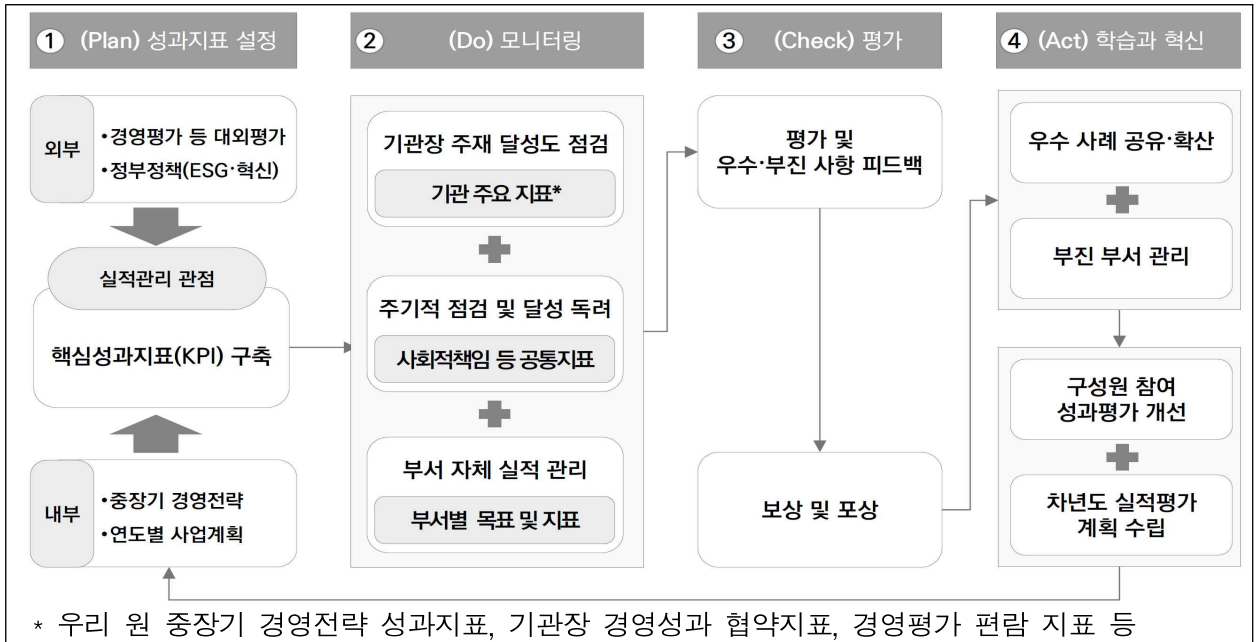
① (Plan) 성과지표 설정

외부
•경영평가 등 대외평가
•정부정책(ESG·혁신)

실적관리 관점

핵심성과지표(KPI) 구축

내부
•중장기 경영전략
•연도별 사업계획

② (Do) 모니터링

기관장 주재 달성도 점검

기관 주요 지표*

주기적 점검 및 달성 독려

사회적책임 등 공통지표

부서 자체 실적 관리

부서별 목표 및 지표

③ (Check) 평가

평가 및
우수·부진 사항 피드백

보상 및 포상

④ (Act) 학습과 혁신

우수 사례 공유·확산

부진 부서 관리

구성원 참여
성과평가 개선

차년도 실적평가
계획 수립

* 우리 원 중장기 경영전략 성과지표, 기관장 경영성과 협약지표, 경영평가 편람 지표 등